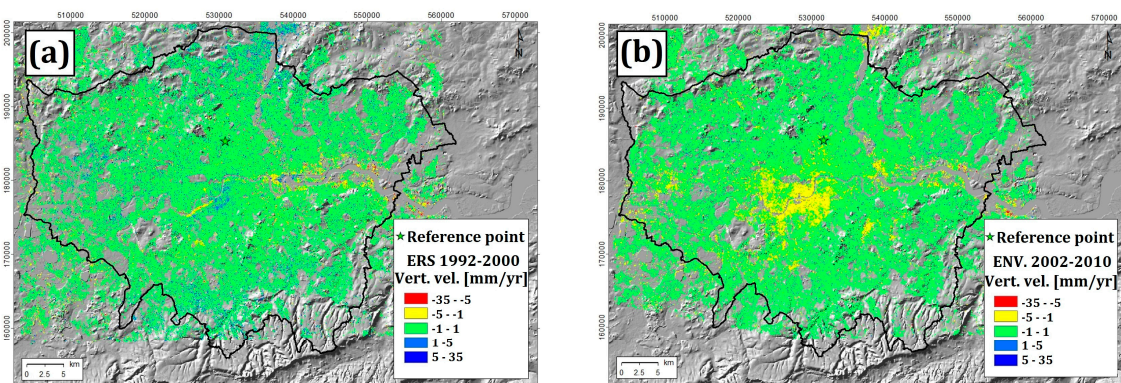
510000 520000 530000 540000 550000 560000 570000

(a)

200000 190000 180000 170000 160000

N

★Reference point
ERS 1992-2000
Vert. vel. [mm/yr]
-35 - -5
-5 - -1
-1 - 1
1 - 5
5 - 35

0 2.5 5 km

510000 520000 530000 540000 550000 560000 570000

(b)

200000 190000 180000 170000 160000

N

★Reference point
ENV. 2002-2010
Vert. vel. [mm/yr]
-35 - -5
-5 - -1
-1 - 1
1 - 5
5 - 35

0 2.5 5 km